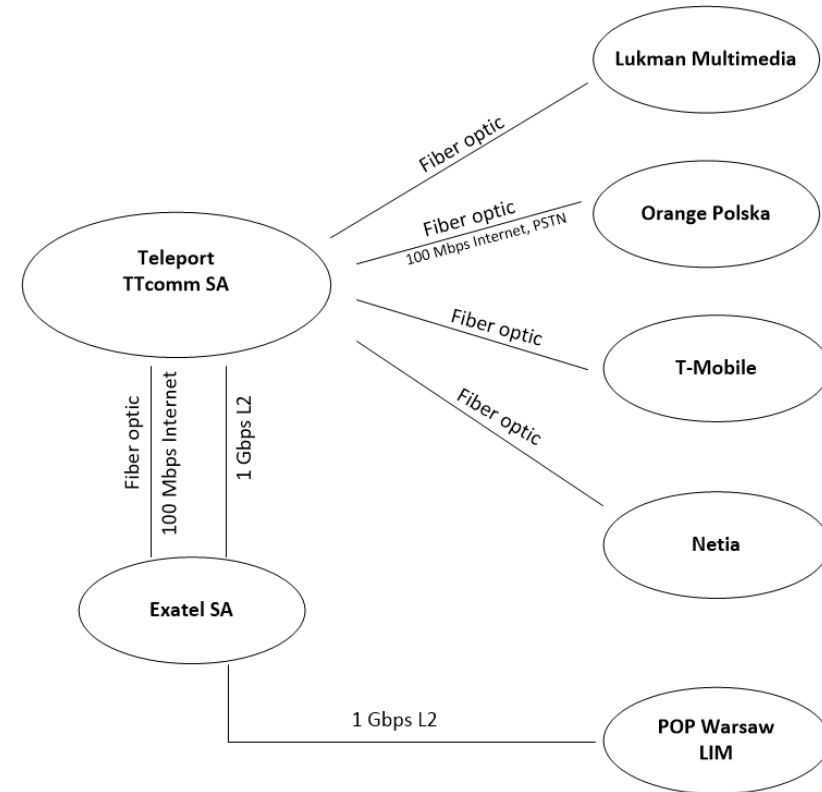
Lukman Multimedia

Fiber optic

Fiber optic
100 Mbps Internet, PSTN

Orange Polska

Teleport
TTcomm SA

Fiber optic

T-Mobile

Fiber optic

Fiber optic
100 Mbps Internet

1 Gbps L2

Netia

Exatel SA

1 Gbps L2

POP Warsaw
LIM